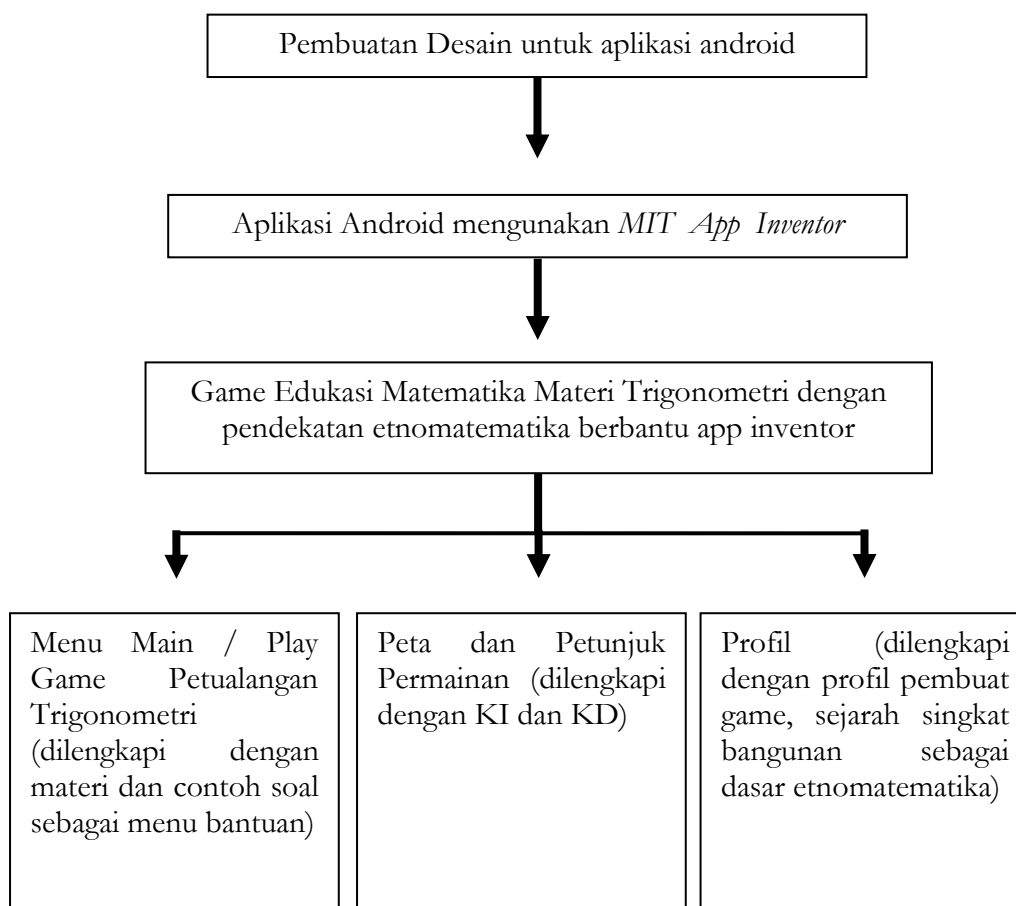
Pembuatan Desain untuk aplikasi android

Aplikasi Android mengunakan *MIT App Inventor*

Game Edukasi Matematika Materi Trigonometri dengan pendekatan etnomatematika berbantu app inventor

Menu Main / Play Game Petualangan Trigonometri (dilengkapi dengan materi dan contoh soal sebagai menu bantuan)

Peta dan Petunjuk Permainan (dilengkapi dengan KI dan KD)

Profil (dilengkapi dengan profil pembuat game, sejarah singkat bangunan sebagai dasar etnomatematika)